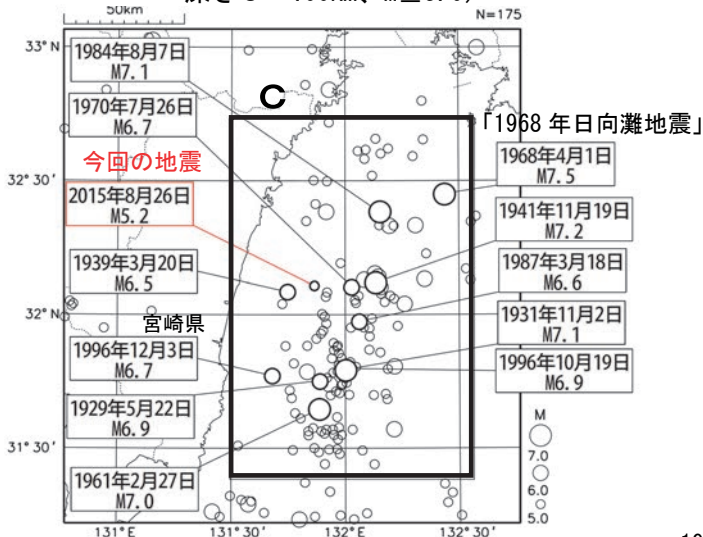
50km
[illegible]
N=175

33° N
1984年8月7日
M7.1

1970年7月26日
M6.7

C

「1968 年日向灘地震」

今回の地震

2015年8月26日
M5.2

32° 30′

1968年4月1日
M7.5

1941年11月19日
M7.2

1939年3月20日
M6.5

1987年3月18日
M6.6

32° N

宮崎県

1931年11月2日
M7.1

1996年12月3日
M6.7

1996年10月19日
M6.9

1929年5月22日
M6.9

31° 30′

M
7.0
6.0
5.0

1961年2月27日
M7.0

131° E
131° 30′
132° E
132° 30′